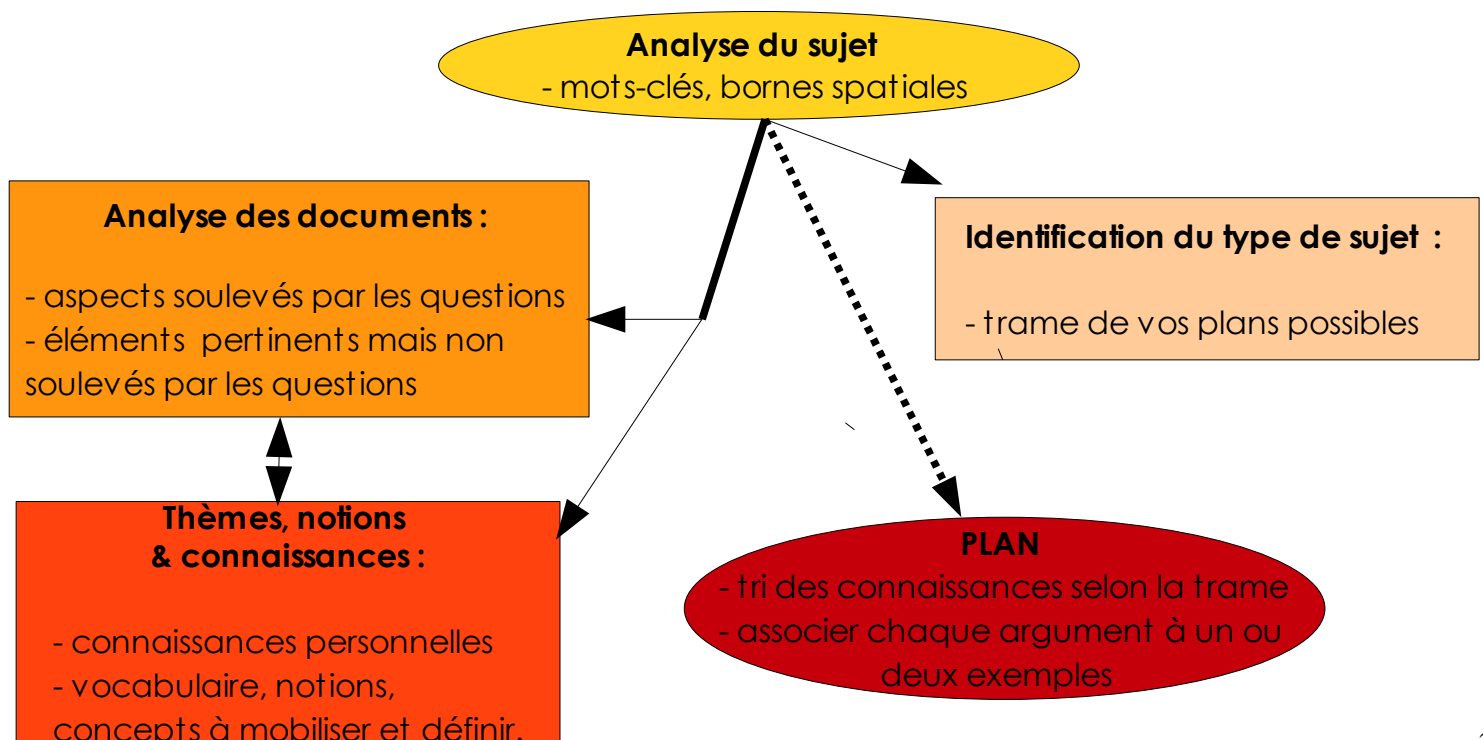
Analyse du sujet
- mots-clés, bornes spatiales

Analyse des documents :

- aspects soulevés par les questions
- éléments pertinents mais non soulevés par les questions

Identification du type de sujet :

- trame de vos plans possibles

Thèmes, notions
& connaissances :

- connaissances personnelles
- vocabulaire, notions, concepts à mobiliser et définir.

PLAN
- tri des connaissances selon la trame
- associer chaque argument à un ou deux exemples